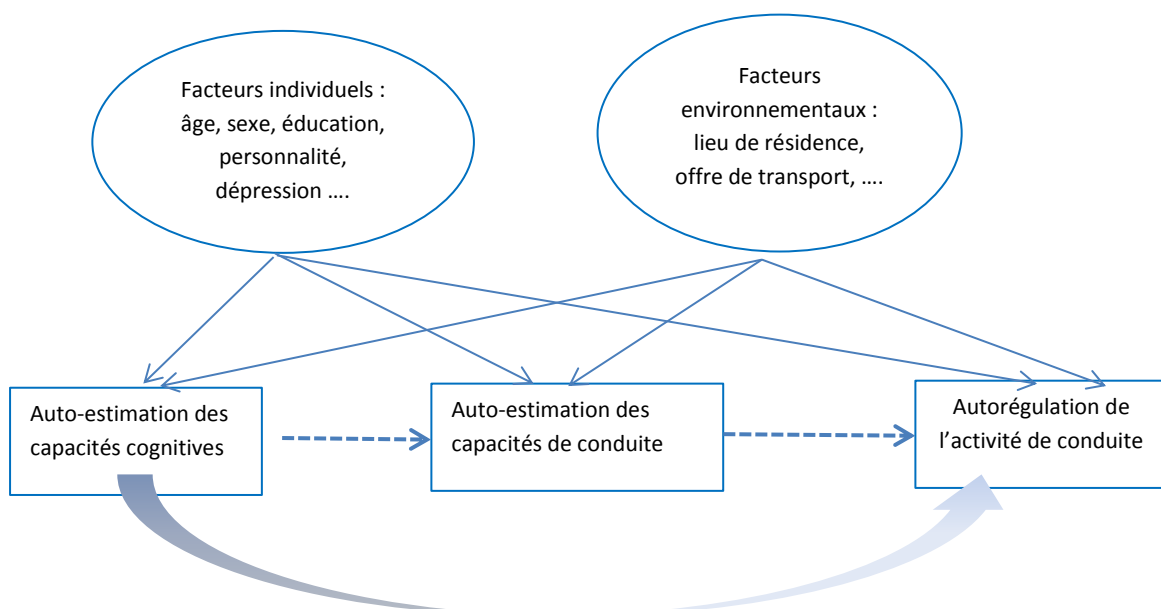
Facteurs individuels : âge, sexe, éducation, personnalité, dépression ….

Facteurs environnementaux : lieu de résidence, offre de transport, ….

Auto-estimation des capacités cognitives

Auto-estimation des capacités de conduite

Autorégulation de l'activité de conduite